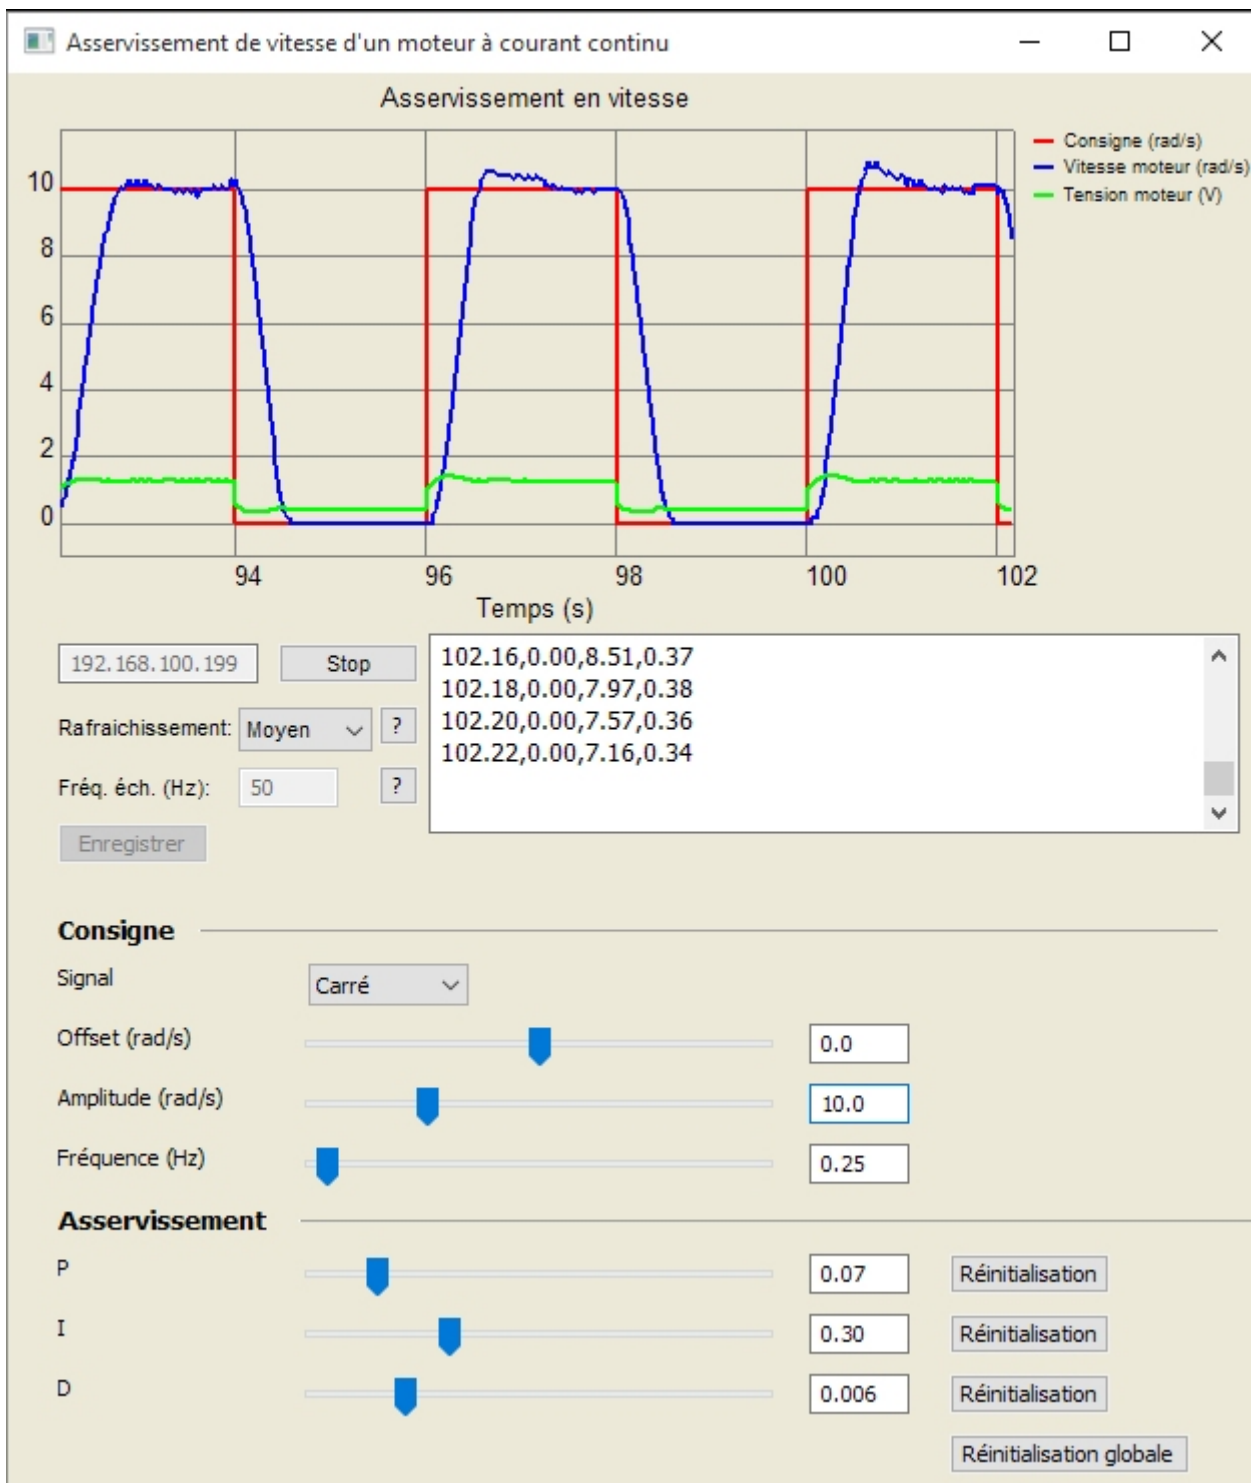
Asservissement de vitesse d'un moteur à courant continu

Asservissement en vitesse

10
8
6
4
2
0

94
96
98
100
102

Temps (s)

Consigne (rad/s)
Vitesse moteur (rad/s)
Tension moteur (V)

192.168.100.199
Stop

Rafraichissement: Moyen ?

Fréq. éch. (Hz): 50 ?

Enregistrer

102.16,0.00,8.51,0.37
102.18,0.00,7.97,0.38
102.20,0.00,7.57,0.36
102.22,0.00,7.16,0.34

Consigne

Signal Carré

Offset (rad/s) 0.0

Amplitude (rad/s) 10.0

Fréquence (Hz) 0.25

Asservissement

P 0.07 Réinitialisation

I 0.30 Réinitialisation

D 0.006 Réinitialisation

Réinitialisation globale